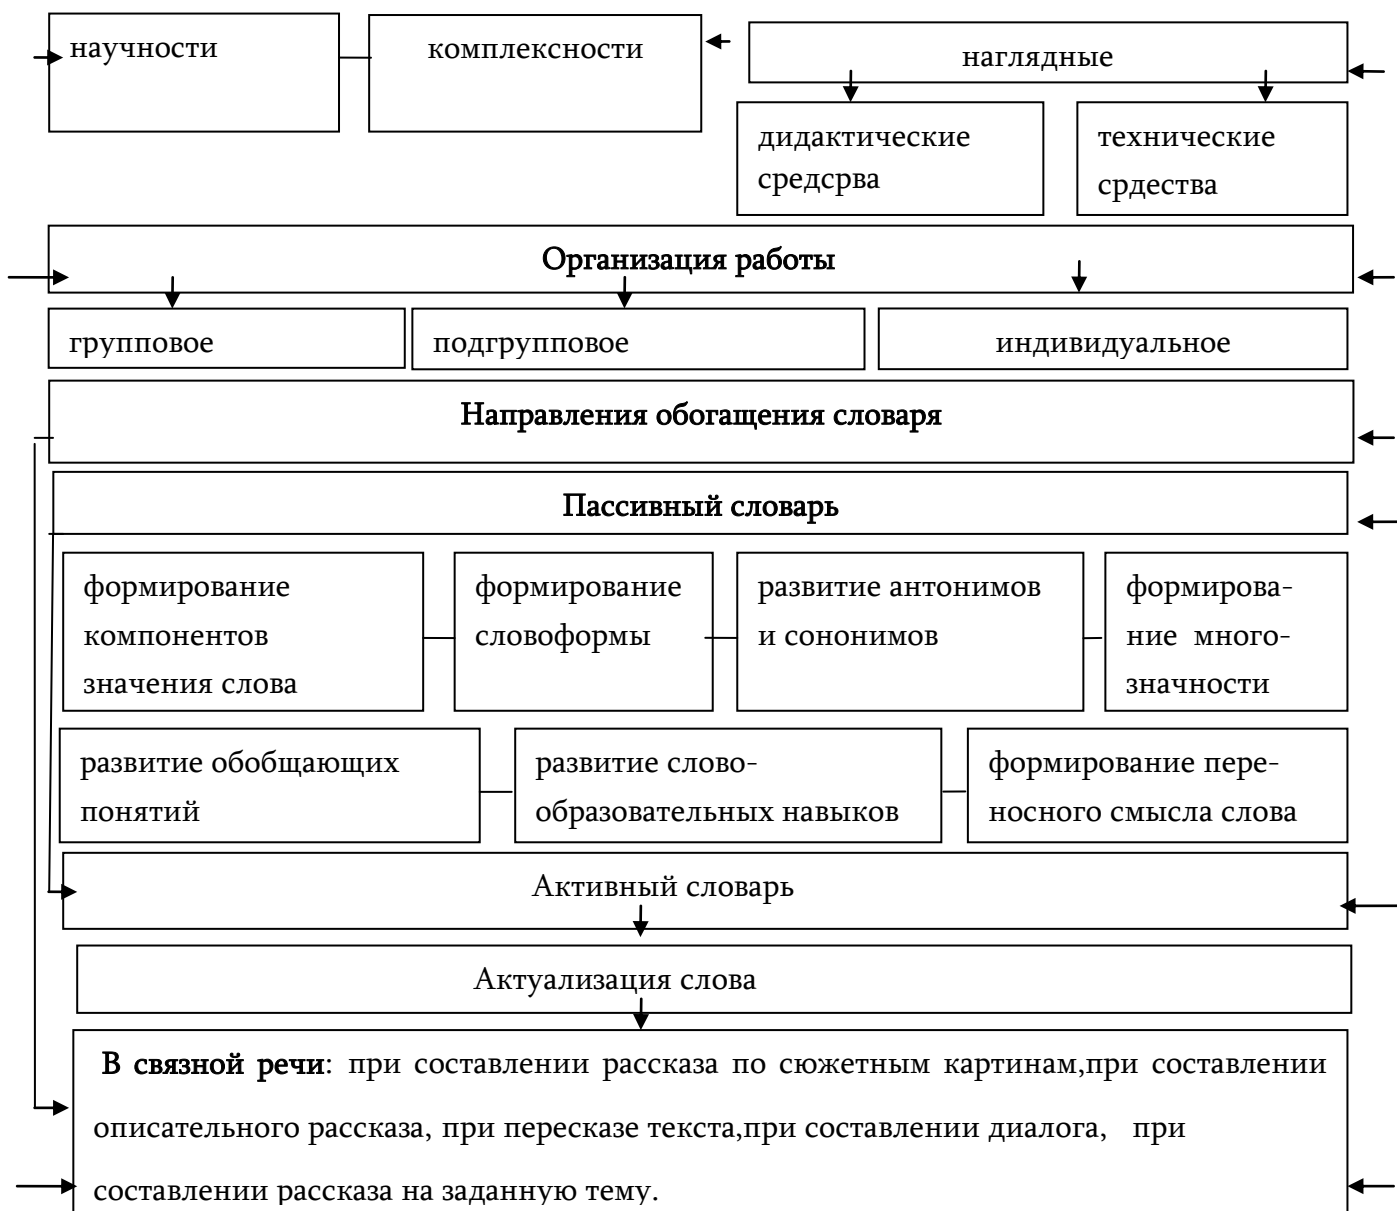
научности

комплексности

наглядные

дидактические средсрва

технические срдества

Организация работы

групповое

подгрупповое

индивидуальное

Направления обогащения словаря

Пассивный словарь

формирование компонентов значения слова

формирование словоформы

развитие антонимов и сононимов

формирование многозначности

развитие обобщающих понятий

развитие словообразовательных навыков

формирование переносного смысла слова

Активный словарь

Актуализация слова

В связной речи: при составлении рассказа по сюжетным картинам,при составлении описательного рассказа, при пересказе текста,при составлении диалога, при составлении рассказа на заданную тему.